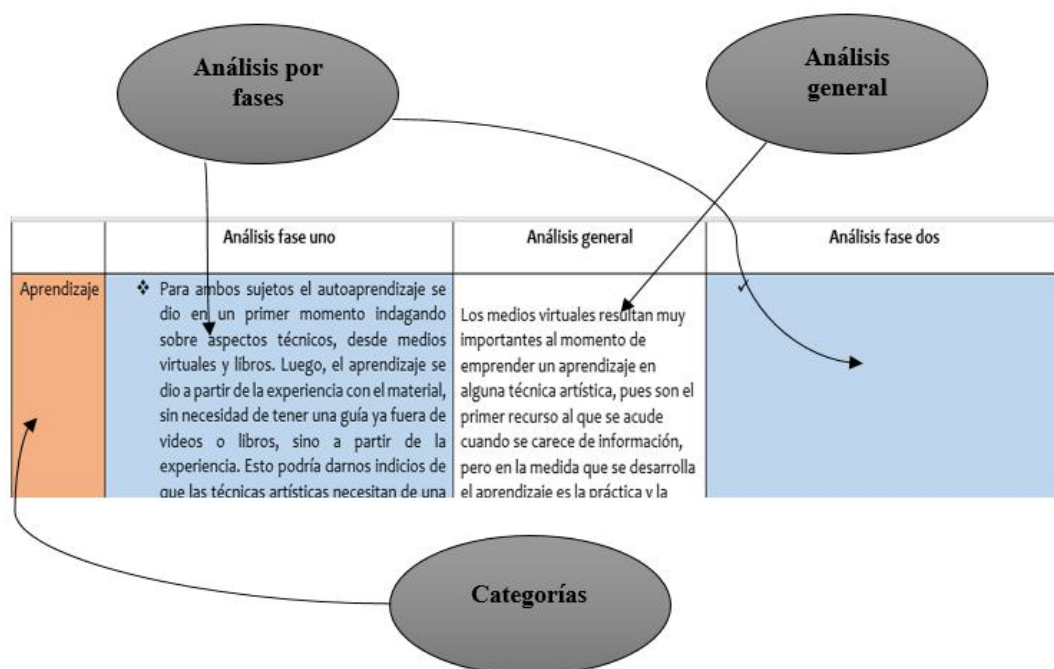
Análisis por fases

Análisis general

|  | Análisis fase uno | Análisis general | Análisis fase dos |
|---|---|---|---|
| Aprendizaje | ❖ Para ambos sujetos el autoaprendizaje se dio en un primer momento indagando sobre aspectos técnicos, desde medios virtuales y libros. Luego, el aprendizaje se dio a partir de la experiencia con el material, sin necesidad de tener una guía ya fuera de videos o libros, sino a partir de la experiencia. Esto podría darnos indicios de que las técnicas artísticas necesitan de una | Los medios virtuales resultan muy importantes al momento de emprender un aprendizaje en alguna técnica artística, pues son el primer recurso al que se acude cuando se carece de información, pero en la medida que se desarrolla el aprendizaje es la práctica y la | |

Categorías